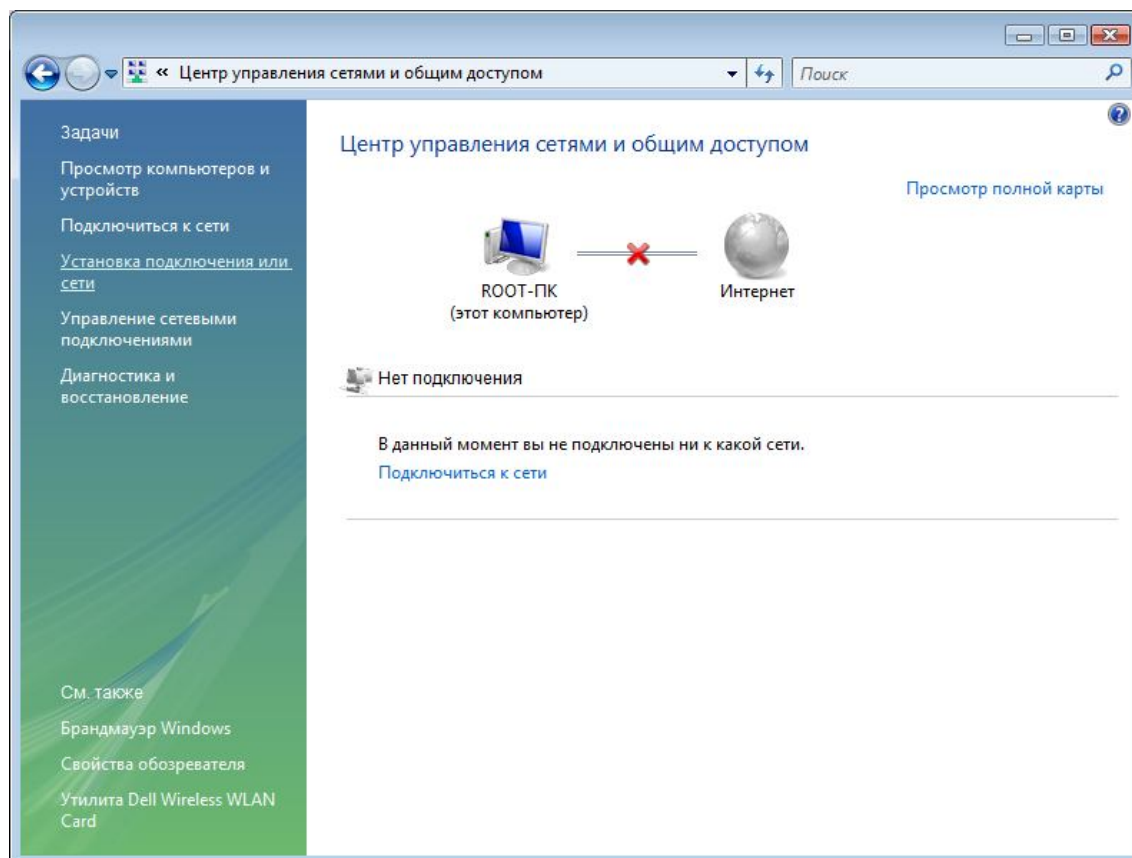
« Центр управления сетями и общим доступом

Поиск

Задачи

Просмотр компьютеров и устройств

Подключиться к сети

Установка подключения или сети

Управление сетевыми подключениями

Диагностика и восстановление

Центр управления сетями и общим доступом

Просмотр полной карты

ROOT-ПК
(этот компьютер)

Интернет

Нет подключения

В данный момент вы не подключены ни к какой сети.

Подключиться к сети

См. также

Брандмауэр Windows

Свойства обозревателя

Утилита Dell Wireless WLAN Card